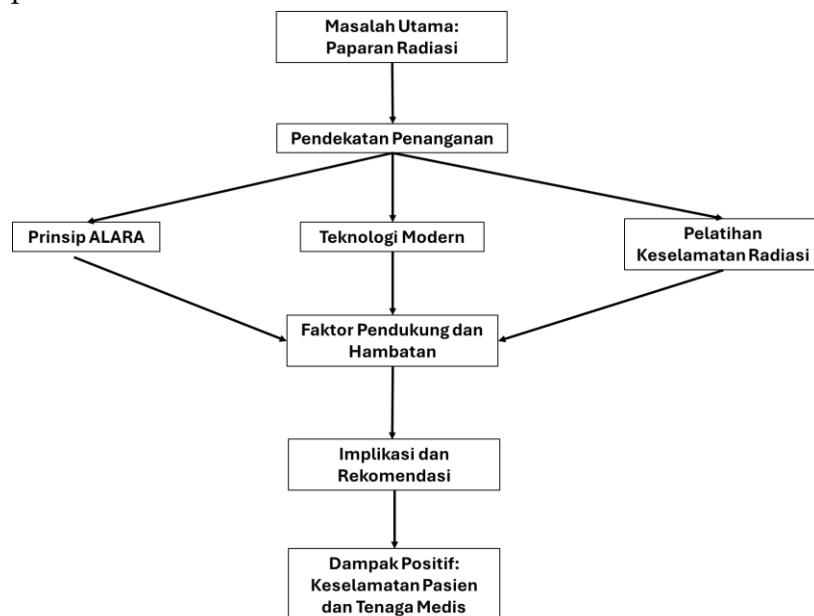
Masalah Utama: Paparan Radiasi

Pendekatan Penanganan

Prinsip ALARA

Teknologi Modern

Pelatihan Keselamatan Radiasi

Faktor Pendukung dan Hambatan

Implikasi dan Rekomendasi

Dampak Positif: Keselamatan Pasien dan Tenaga Medis